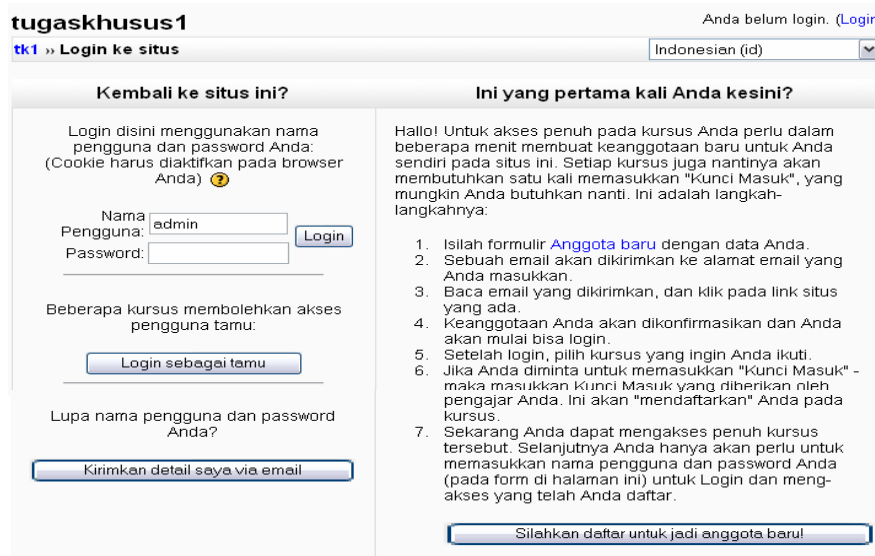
tugaskhusus1

Anda belum login. (Login

tk1 » Login ke situs

Indonesian (id)

Kembali ke situs ini?

Login disini menggunakan nama pengguna dan password Anda: (Cookie harus diaktifkan pada browser Anda) ?

Nama Pengguna: admin

Password:

Login

Beberapa kursus membolehkan akses pengguna tamu:

Login sebagai tamu

Lupa nama pengguna dan password Anda?

Kirimkan detail saya via email

Ini yang pertama kali Anda kesini?

Hallo! Untuk akses penuh pada kursus Anda perlu dalam beberapa menit membuat keanggotaan baru untuk Anda sendiri pada situs ini. Setiap kursus juga nantinya akan membutuhkan satu kali memasukkan "Kunci Masuk", yang mungkin Anda butuhkan nanti. Ini adalah langkah-langkahnya:

1. Isilah formulir Anggota baru dengan data Anda.
2. Sebuah email akan dikirimkan ke alamat email yang Anda masukkan.
3. Baca email yang dikirimkan, dan klik pada link situs yang ada.
4. Keanggotaan Anda akan dikonfirmasikan dan Anda akan mulai bisa login.
5. Setelah login, pilih kursus yang ingin Anda ikuti.
6. Jika Anda diminta untuk memasukkan "Kunci Masuk" - maka masukkan Kunci Masuk yang diberikan oleh pengajar Anda. Ini akan "mendaftarkan" Anda pada kursus.
7. Sekarang Anda dapat mengakses penuh kursus tersebut. Selanjutnya Anda hanya akan perlu untuk memasukkan nama pengguna dan password Anda (pada form di halaman ini) untuk Login dan meng-akses yang telah Anda daftar.

Silahkan daftar untuk jadi anggota baru!